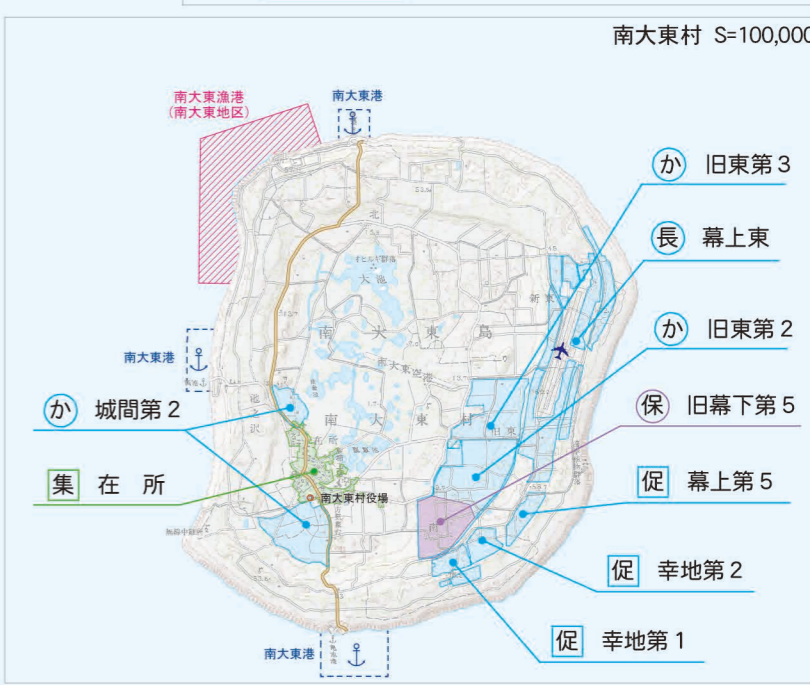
南大東村 S=100,000

南大東漁港
(南大東地区)

南大東港

南大東港

南大東港

か 旧東第3

長 幕上東

か 旧東第2

保 旧幕下第5

促 幕上第5

促 幸地第2

促 幸地第1

か 城間第2

集 在 所

南大東村役場

北

大池

南 大 東 島

南 大 東 村

旧東

新東

池之沢

在所